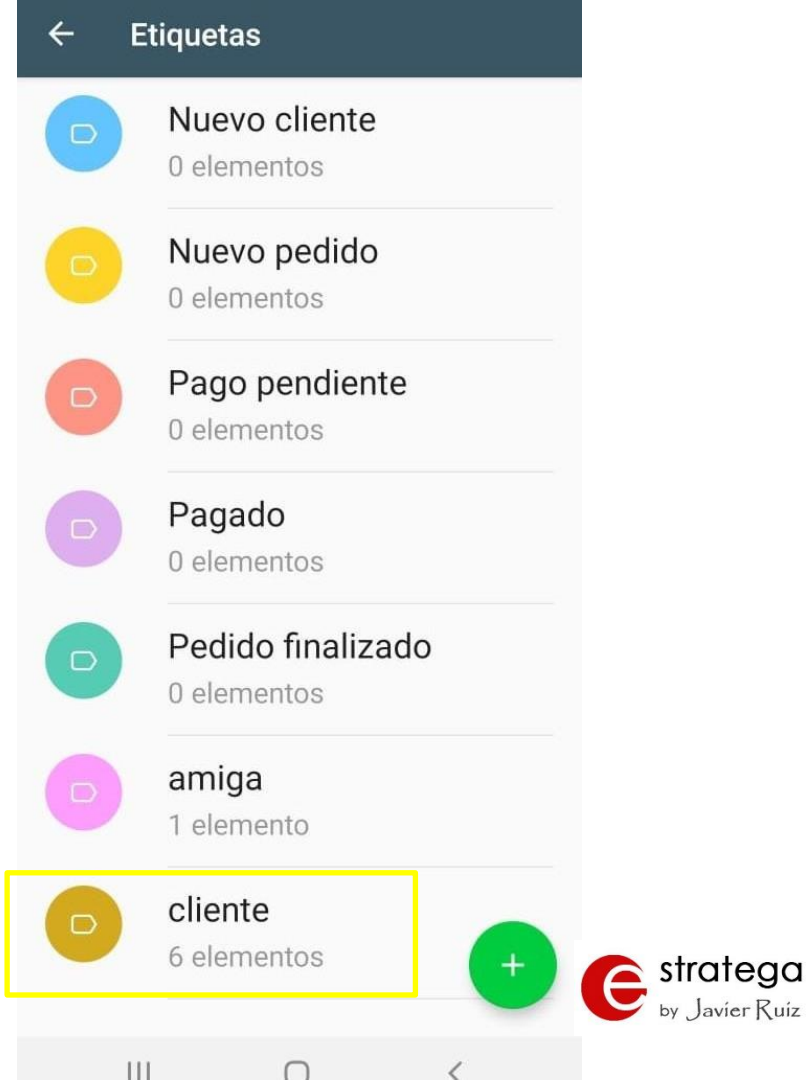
Etiquetas

Nuevo cliente
0 elementos

Nuevo pedido
0 elementos

Pago pendiente
0 elementos

Pagado
0 elementos

Pedido finalizado
0 elementos

amiga
1 elemento

cliente
6 elementos

+

strategа
by Javier Ruiz